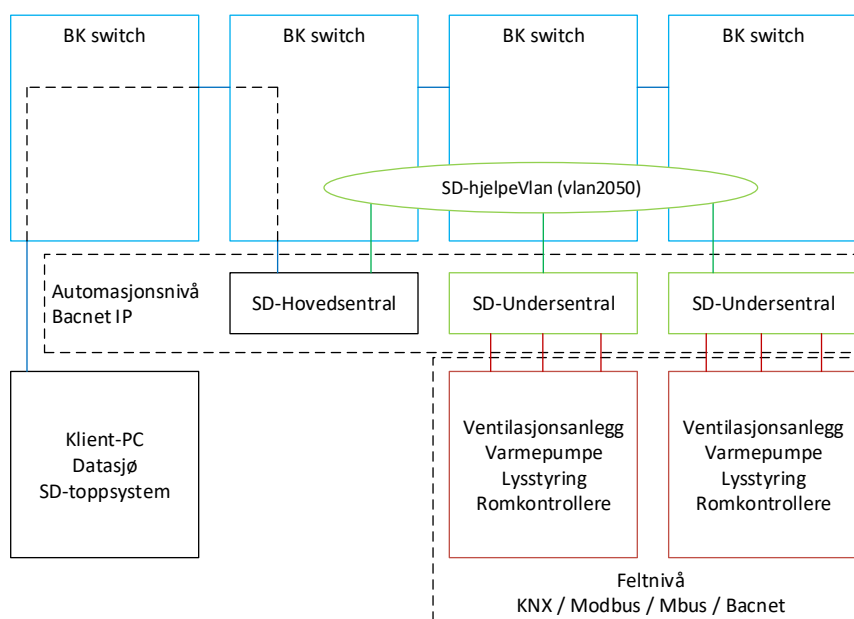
BK switch
BK switch
BK switch
BK switch

SD-hjelpeVlan (vlan2050)

Automasjonsnivå
Bacnet IP

SD-Hovedsentral
SD-Undersentral
SD-Undersentral

Klient-PC
Datasjø
SD-toppsystem

Ventilasjonsanlegg
Varmepumpe
Lysstyring
Romkontrollere

Ventilasjonsanlegg
Varmepumpe
Lysstyring
Romkontrollere

Feltnivå
KNX / Modbus / Mbus / Bacnet